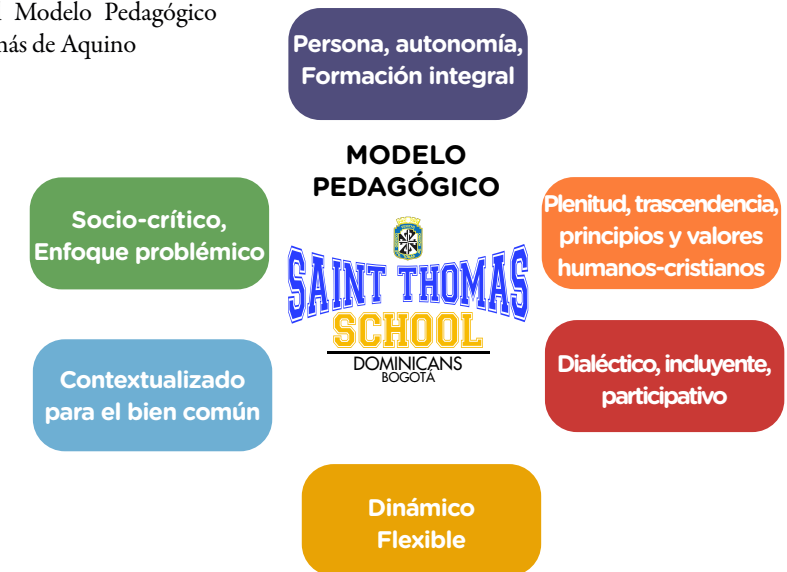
l Modelo Pedagógico
nás de Aquino

Persona, autonomía, Formación integral

MODELO PEDAGÓGICO

SAINT THOMAS SCHOOL
DOMINICANS
BOGOTÁ

Socio-crítico, Enfoque problémico

Plenitud, trascendencia, principios y valores humanos-cristianos

Contextualizado para el bien común

Dialéctico, incluyente, participativo

Dinámico Flexible